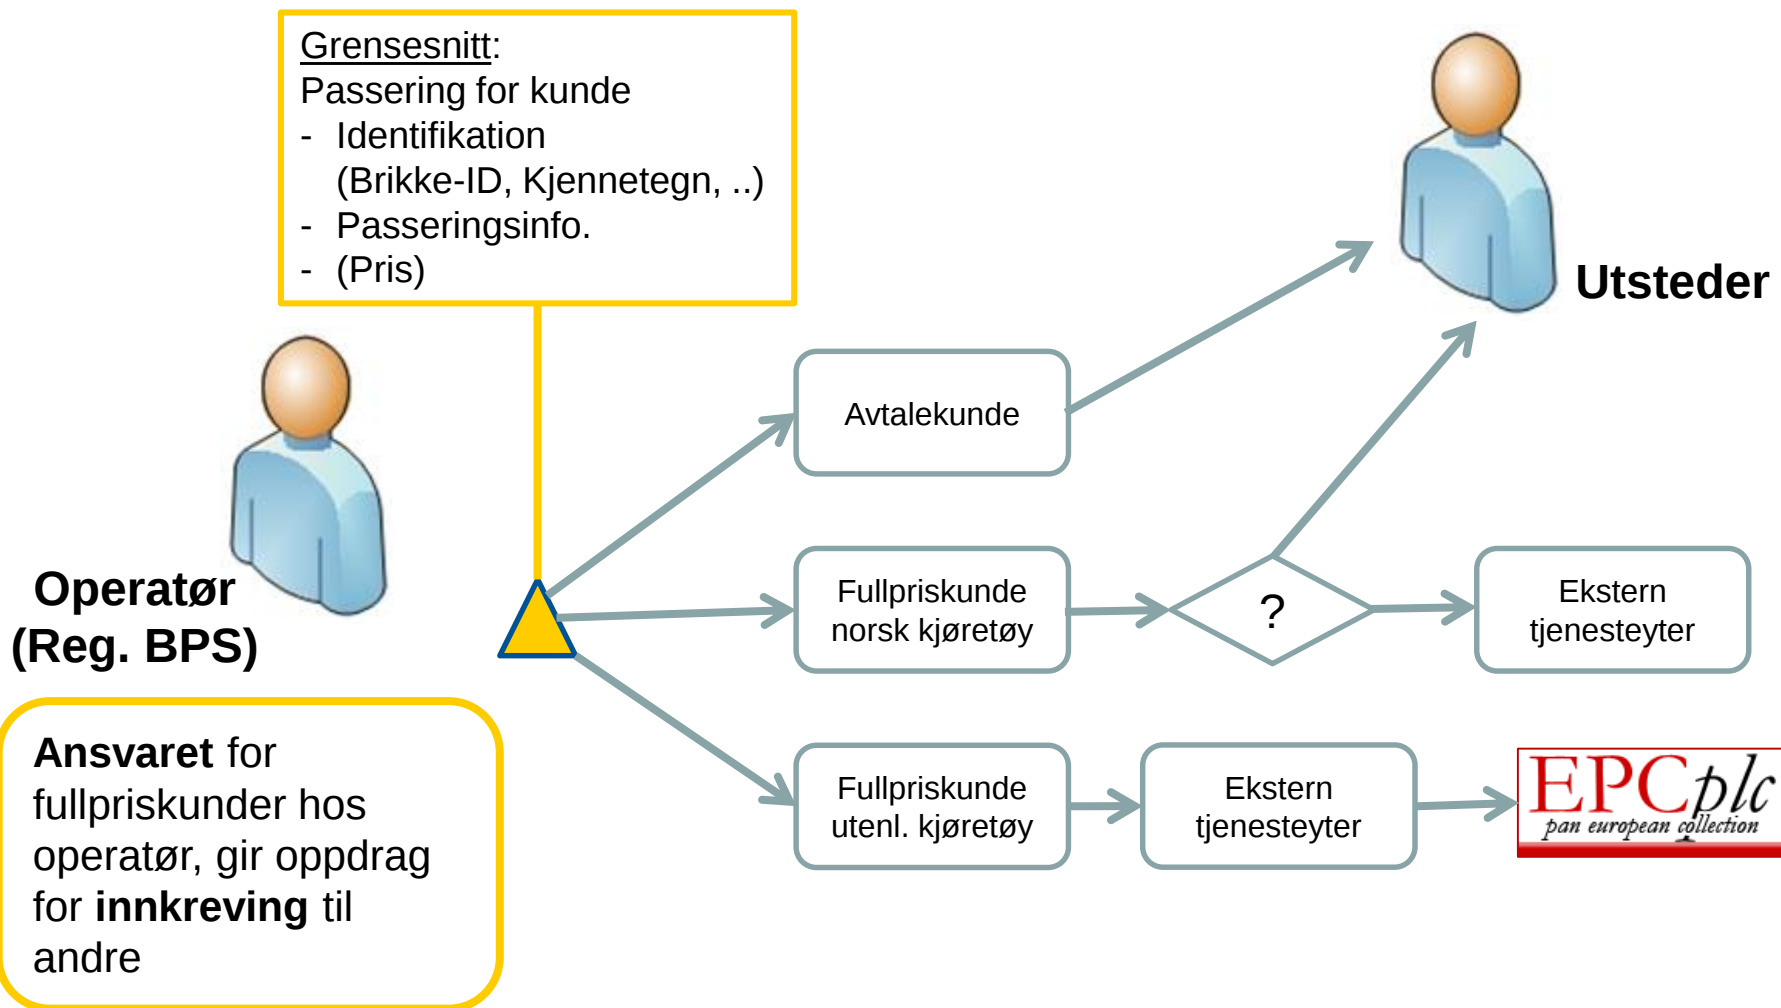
Grensesnitt:
Passering for kunde
- Identifikation (Brikke-ID, Kjennetegn, ..)
- Passeringsinfo.
- (Pris)

Utsteder

Operatør (Reg. BPS)

Avtalekunde

Fullpriskunde norsk kjøretøy

?

Ekstern tjenesteyter

Fullpriskunde utenl. kjøretøy

Ekstern tjenesteyter

EPCplc
pan european collection

**Ansvaret** for fullpriskunder hos operatør, gir oppdrag for **innkreving** til andre